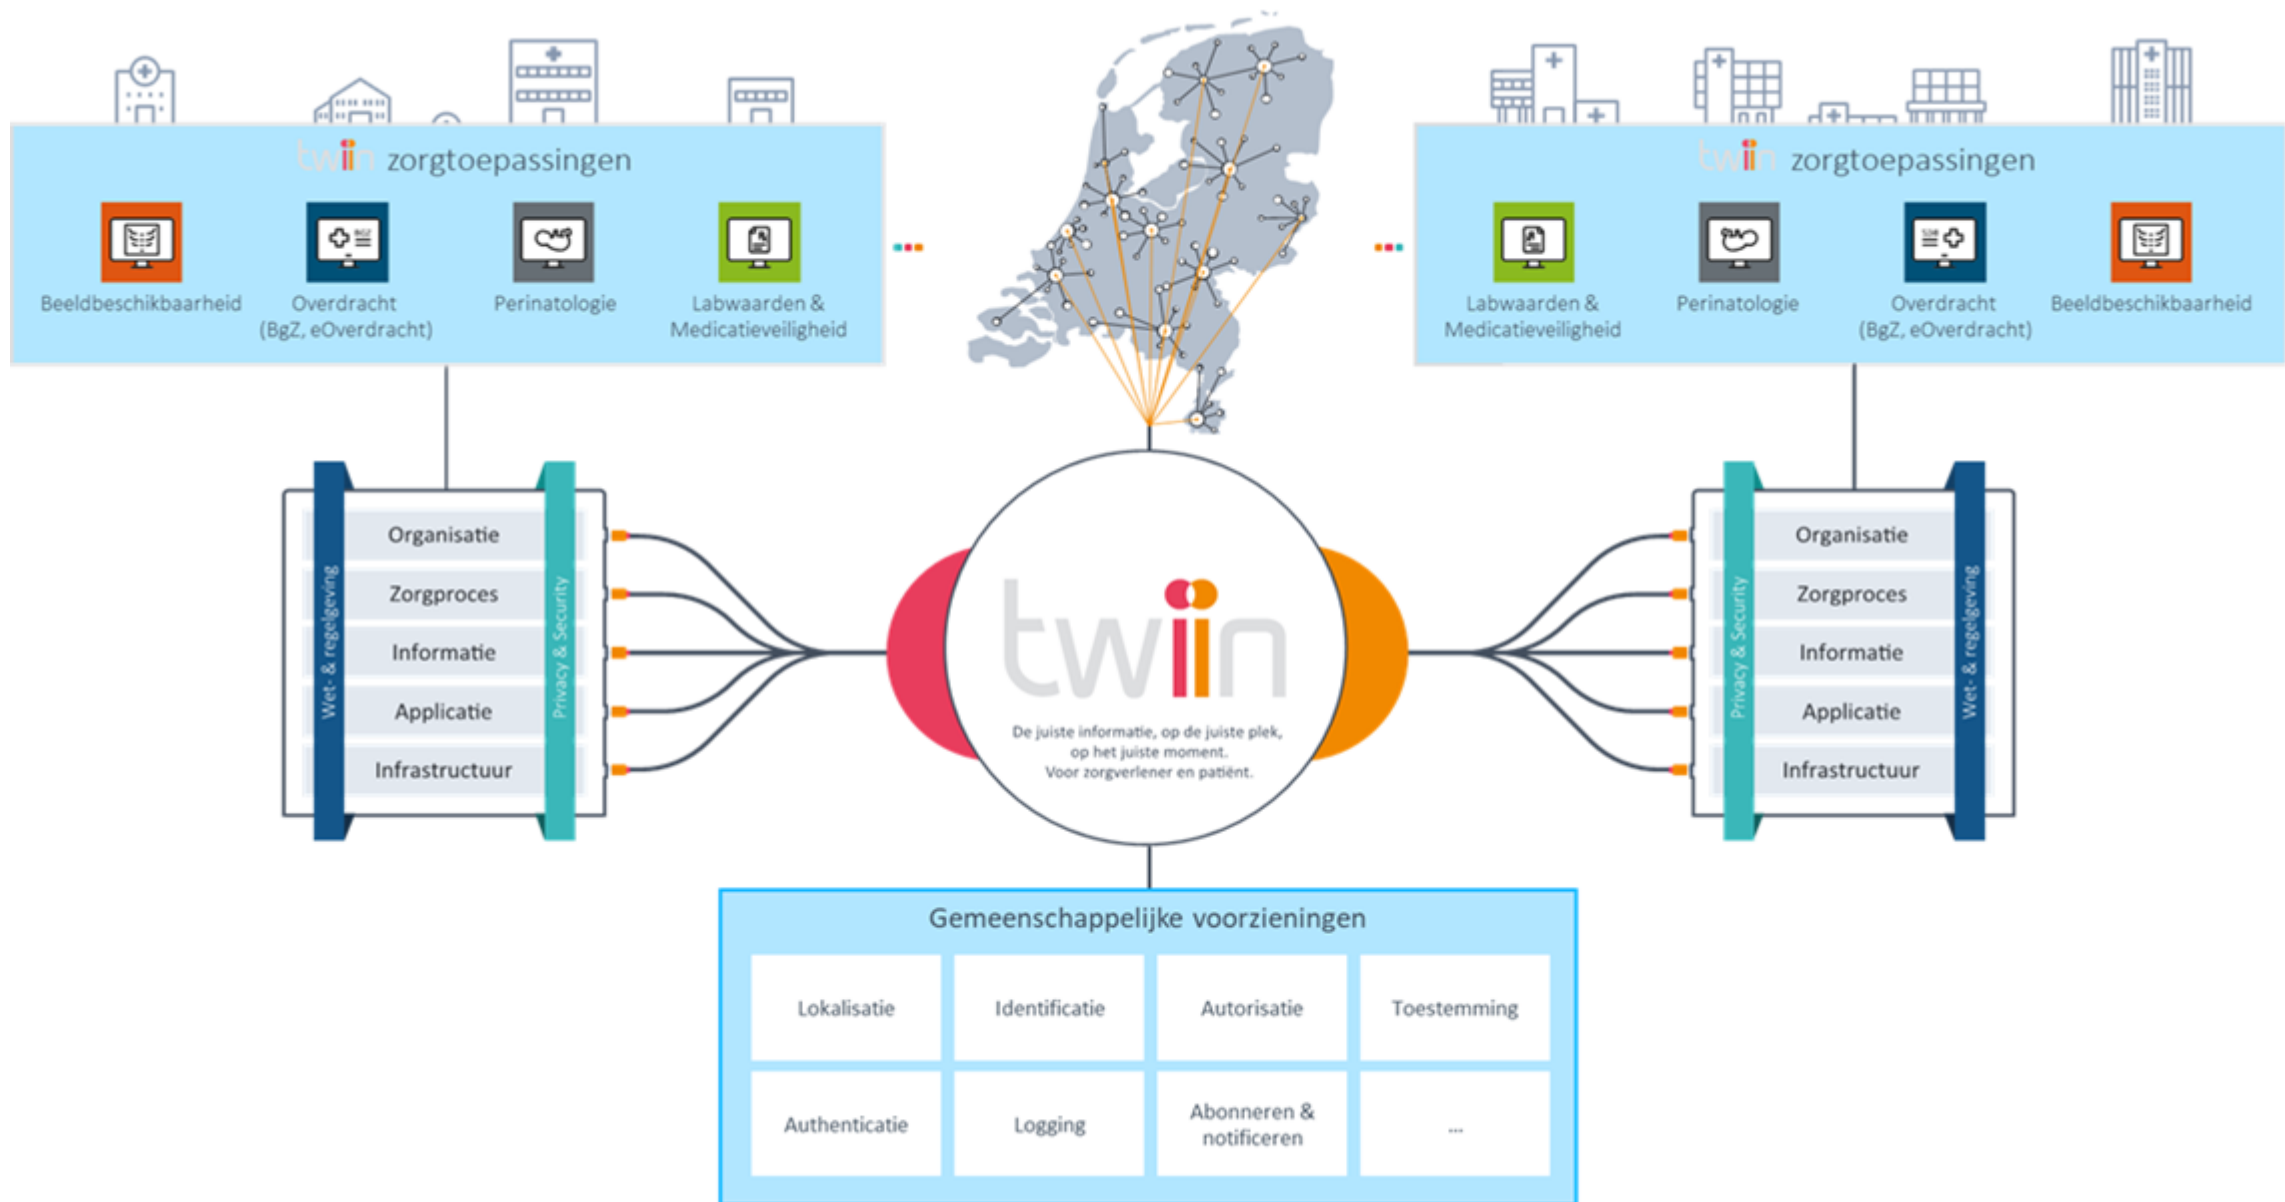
twiin zorgtoepassingen

Beeldbeschikbaarheid

Overdracht (BgZ, eOverdracht)

Perinatologie

Labwaarden & Medicatieveiligheid

twiin zorgtoepassingen

Labwaarden & Medicatieveiligheid

Perinatologie

Overdracht (BgZ, eOverdracht)

Beeldbeschikbaarheid

Wet- & regelgeving

Organisatie
Zorgproces
Informatie
Applicatie
Infrastructuur

Privacy & Security

twiin

De juiste informatie, op de juiste plek, op het juiste moment. Voor zorgverlener en patiënt.

Privacy & Security

Organisatie
Zorgproces
Informatie
Applicatie
Infrastructuur

Wet- & regelgeving

Gemeenschappelijke voorzieningen

| Lokalisatie | Identificatie | Autorisatie | Toestemming |
|---|---|---|---|
| Authenticatie | Logging | Abonneren & notificeren | ... |